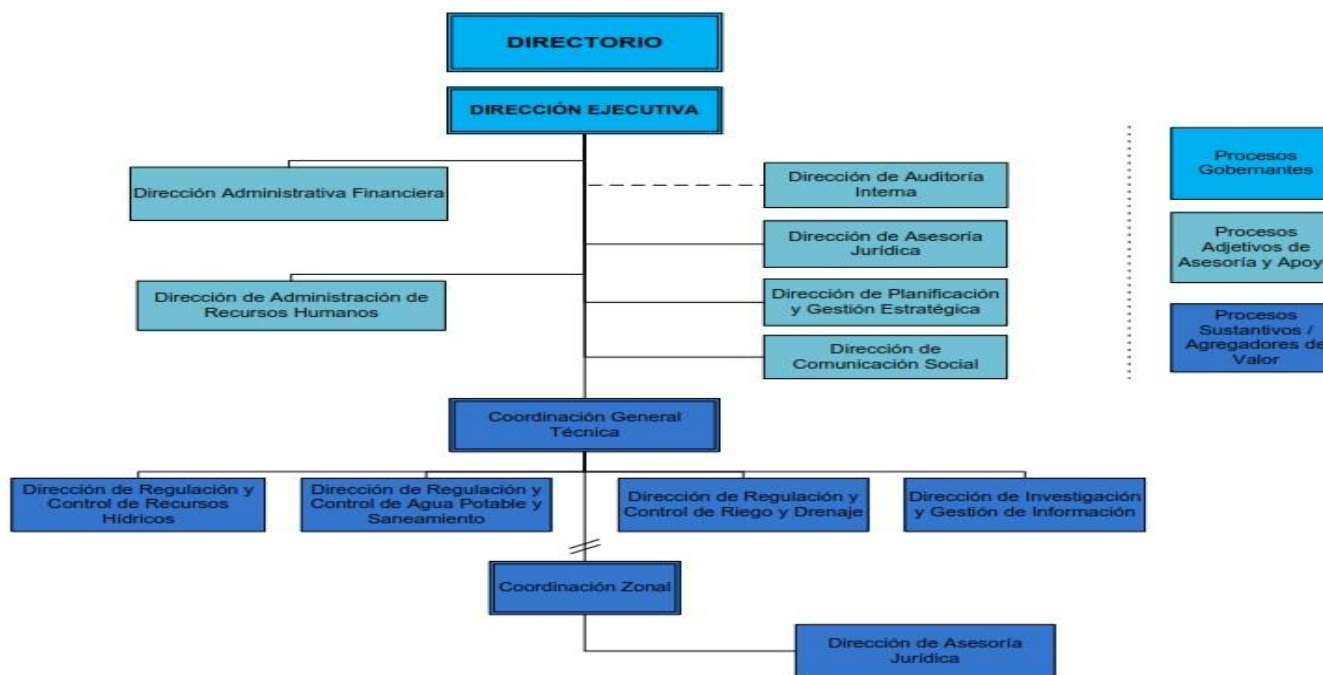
DIRECTORIO

DIRECCIÓN EJECUTIVA

Dirección Administrativa Financiera

Dirección de Auditoría Interna

Dirección de Asesoría Jurídica

Dirección de Administración de Recursos Humanos

Dirección de Planificación y Gestión Estratégica

Dirección de Comunicación Social

Coordinación General Técnica

Dirección de Regulación y Control de Recursos Hídricos

Dirección de Regulación y Control de Agua Potable y Saneamiento

Dirección de Regulación y Control de Riego y Drenaje

Dirección de Investigación y Gestión de Información

Coordinación Zonal

Dirección de Asesoría Jurídica

Procesos Gobernantes

Procesos Adjetivos de Asesoría y Apoy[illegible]

Procesos Sustantivos / Agregadores de Valor